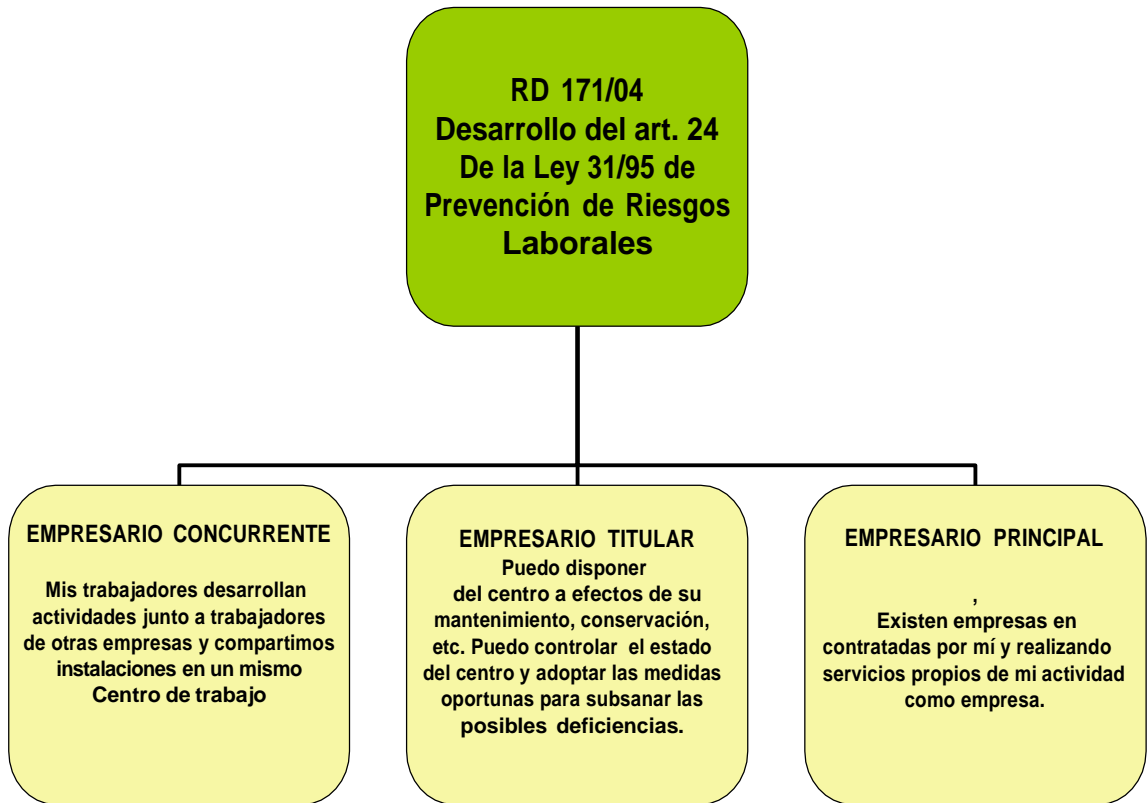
RD 171/04
Desarrollo del art. 24
De la Ley 31/95 de
Prevención de Riesgos
Laborales

EMPRESARIO CONCURRENTE

Mis trabajadores desarrollan actividades junto a trabajadores de otras empresas y compartimos instalaciones en un mismo Centro de trabajo

EMPRESARIO TITULAR

Puedo disponer del centro a efectos de su mantenimiento, conservación, etc. Puedo controlar el estado del centro y adoptar las medidas oportunas para subsanar las posibles deficiencias.

EMPRESARIO PRINCIPAL

,
Existen empresas en contratadas por mí y realizando servicios propios de mi actividad como empresa.